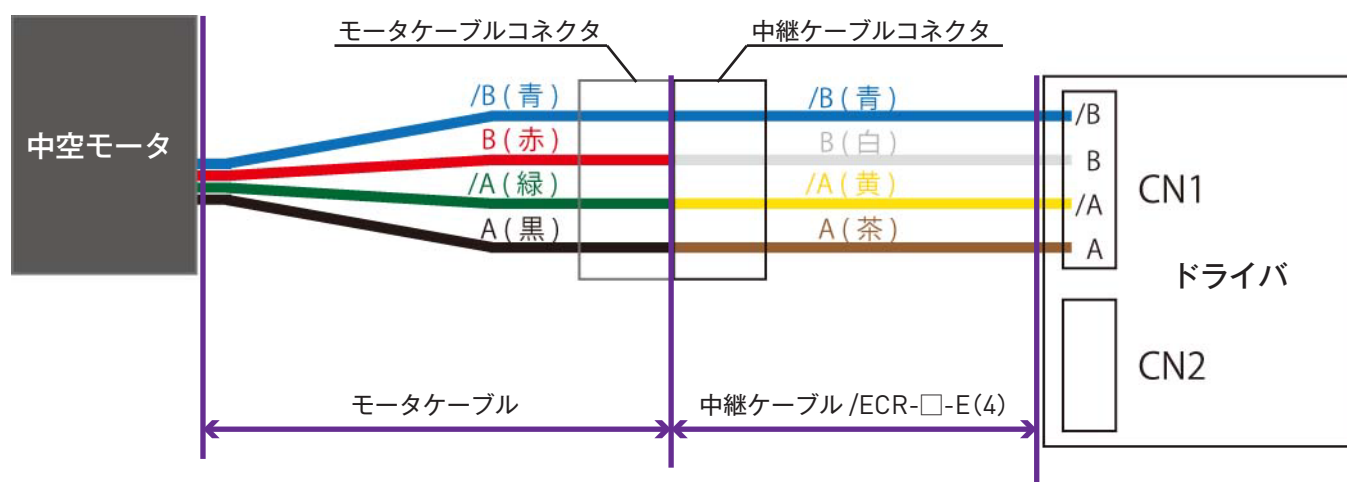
モータケーブルコネクタ

中継ケーブルコネクタ

中空モータ

/B ( 青 )
B ( 赤 )
/A ( 緑 )
A ( 黒 )

/B ( 青 )
B ( 白 )
/A ( 黄 )
A ( 茶 )

/B
B
/A
A

CN1

ドライバ

CN2

モータケーブル

中継ケーブル /ECR-□-E(4)